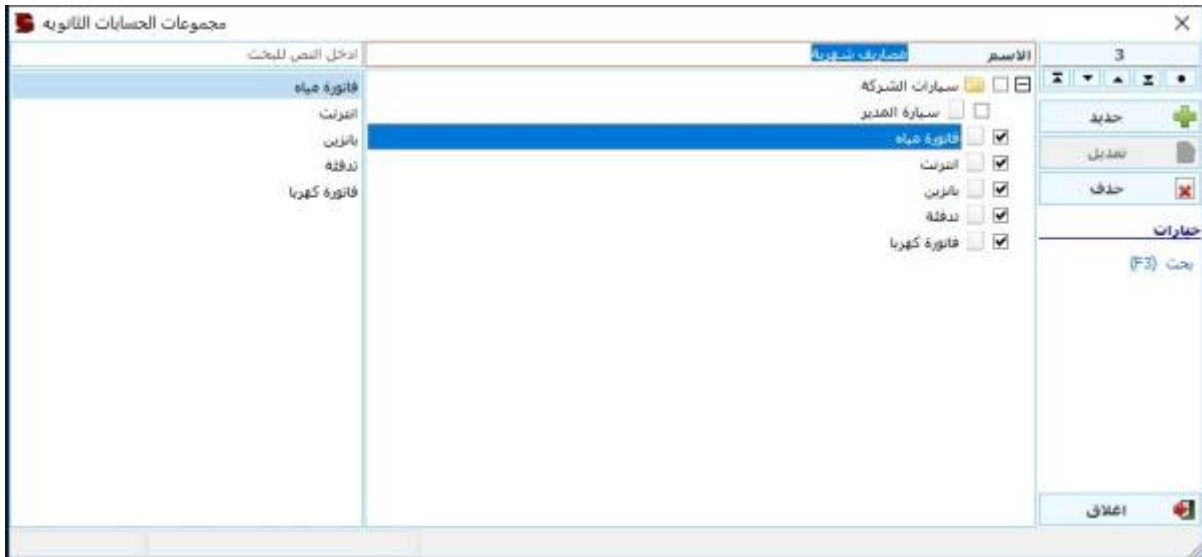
مجموعات الحسابات الثانويه

3

جديد

تعديل

حذف

خيارات

بحث (F3)

اغلاق

الاسم مصاريف شهرية

سيارات الشركة

سيارة المدير

فاتورة مياه

انترنت

بانزين

ندفئة

فاتورة كهربا

ادخل النص للبحث

فاتورة مياه

انترنت

بانزين

ندفئة

فاتورة كهربا